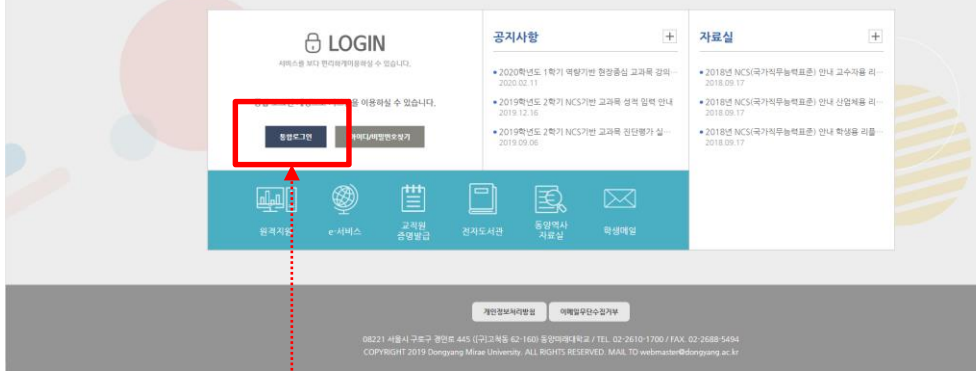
LOGIN

서비스를 보다 편리하게 이용하실 수 있습니다.

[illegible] 을 이용하실 수 있습니다.

통합로그인

아이디/비밀번호찾기

공지사항

+

• 2020학년도 1학기 역량기반 현장중심 교과목 강의···
2020.02.11

• 2019학년도 2학기 NCS기반 교과목 성적 입력 안내
2019.12.16

• 2019학년도 2학기 NCS기반 교과목 진단평가 실···
2019.09.06

자료실

+

• 2018년 NCS(국가직무능력표준) 안내 교수자용 리···
2018.09.17

• 2018년 NCS(국가직무능력표준) 안내 산업체용 리···
2018.09.17

• 2018년 NCS(국가직무능력표준) 안내 학생용 리플···
2018.09.17

원격지원

e-서비스

교직원 증명발급

전자도서관

동양역사 자료실

학생메일

개인정보처리방침

이메일무단수집거부

08221 서울시 구로구 경인로 445 (구)고척동 62-160) 동양미래대학교 / TEL. 02-2610-1700 / FAX. 02-2688-5494
COPYRIGHT 2019 Dongyang Mirae University. ALL RIGHTS RESERVED. MAIL TO webmaster@dongyang.ac.kr